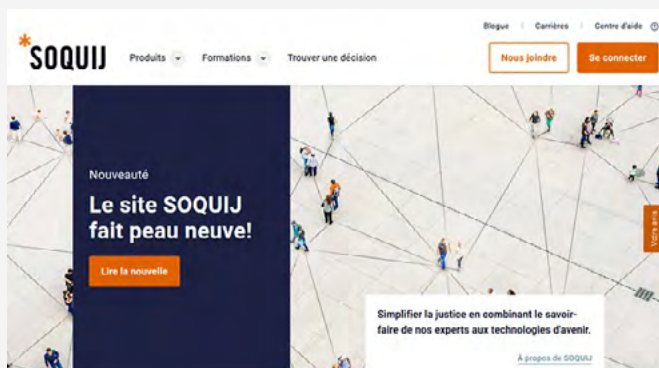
Blogue | Carrières | Centre d'aide

*SOQUIJ

Produits

Formations

Trouver une décision

Nous joindre

Se connecter

Nouveauté

Le site SOQUIJ fait peau neuve!

Lire la nouvelle

Votre avis

Simplifier la justice en combinant le savoir-faire de nos experts aux technologies d'avenir.

À propos de SOQUIJ